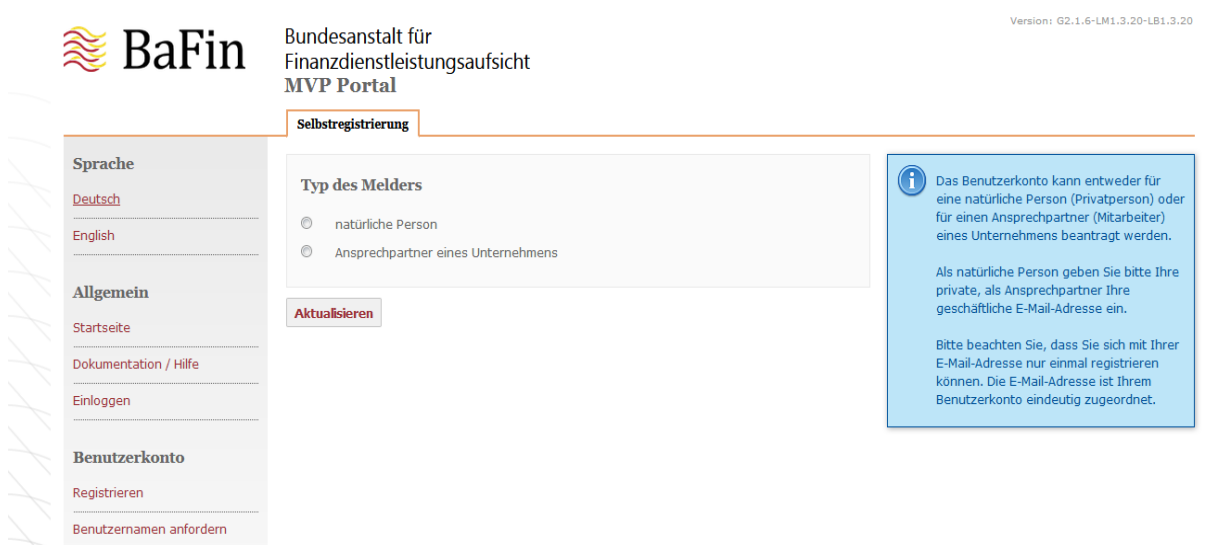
BaFin

Bundesanstalt für Finanzdienstleistungsaufsicht
MVP Portal

Version: G2.1.6-LM1.3.20-LB1.3.20

Selbstregistrierung

Sprache
Deutsch
English

Allgemein
Startseite
Dokumentation / Hilfe
Einloggen

Benutzerkonto
Registrieren
Benutzernamen anfordern

Typ des Melders

natürliche Person
Ansprechpartner eines Unternehmens

Aktualisieren

Das Benutzerkonto kann entweder für eine natürliche Person (Privatperson) oder für einen Ansprechpartner (Mitarbeiter) eines Unternehmens beantragt werden.

Als natürliche Person geben Sie bitte Ihre private, als Ansprechpartner Ihre geschäftliche E-Mail-Adresse ein.

Bitte beachten Sie, dass Sie sich mit Ihrer E-Mail-Adresse nur einmal registrieren können. Die E-Mail-Adresse ist Ihrem Benutzerkonto eindeutig zugeordnet.